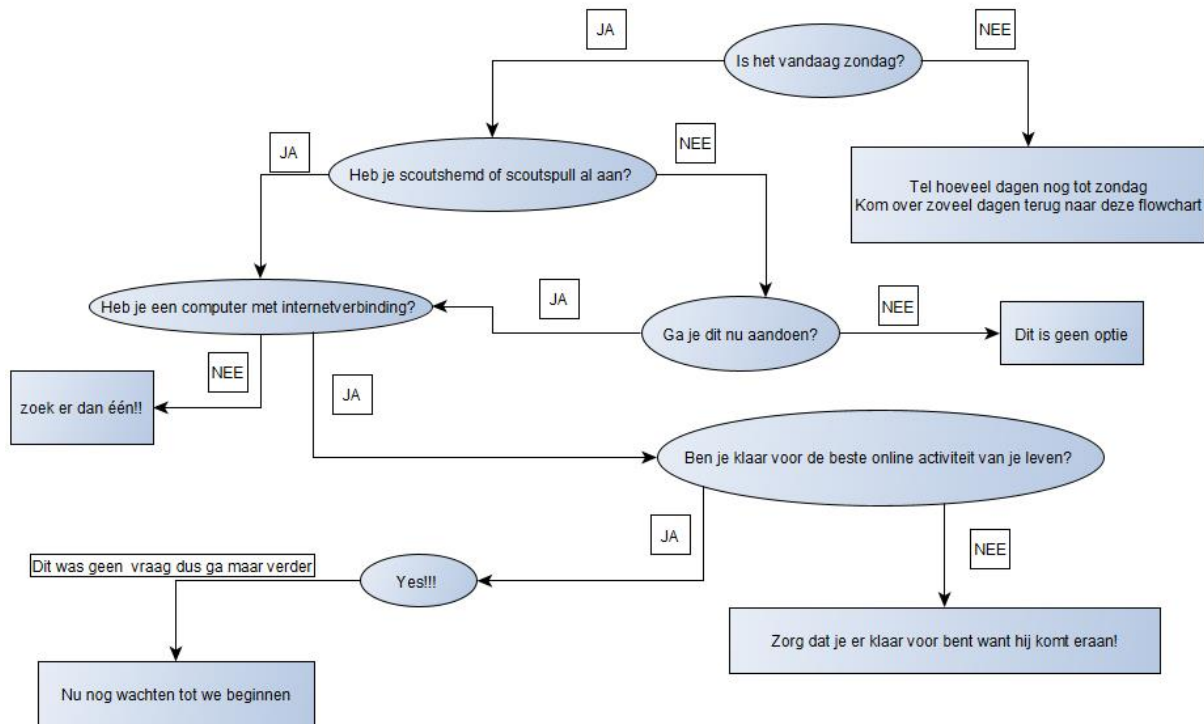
JA

Is het vandaag zondag?

NEE

Tel hoeveel dagen nog tot zondag
Kom over zoveel dagen terug naar deze flowchart

JA

Heb je scoutshemd of scoutspull al aan?

NEE

Heb je een computer met internetverbinding?

JA

Ga je dit nu aandoen?

NEE

Dit is geen optie

NEE

zoek er dan één!!

JA

Ben je klaar voor de beste online activiteit van je leven?

JA

Dit was geen vraag dus ga maar verder

Yes!!!

NEE

Zorg dat je er klaar voor bent want hij komt eraan!

Nu nog wachten tot we beginnen